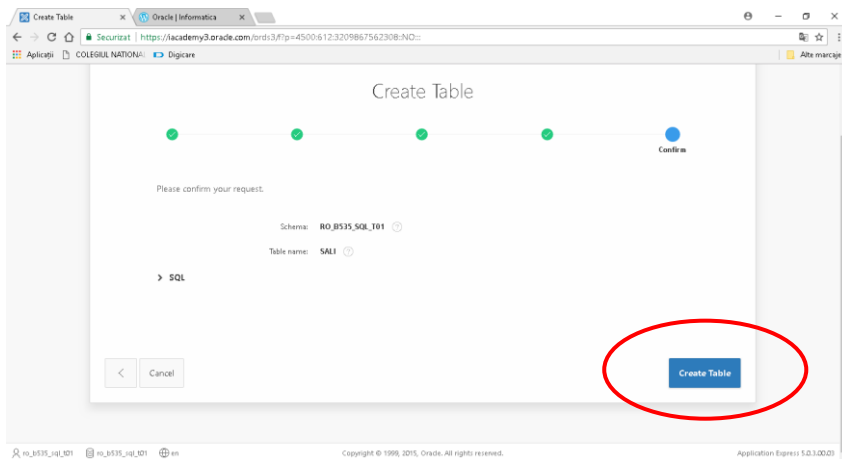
Create Table ×
Oracle | Informatica ×

Securizat | https://iacademy3.oracle.com/ords3/f?p=4500:612:3209867562308::NO:::

Aplicații COLEGIUL NATIONAL Digicare Alte marcaje

Create Table

Confirm

Please confirm your request.

Schema: RO_B535_SQL_T01

Table name: SALI

> SQL

< Cancel Create Table

ro_b535_sql_t01 ro_b535_sql_t01 en

Copyright © 1999, 2015, Oracle. All rights reserved.

Application Express 5.0.3.00.03